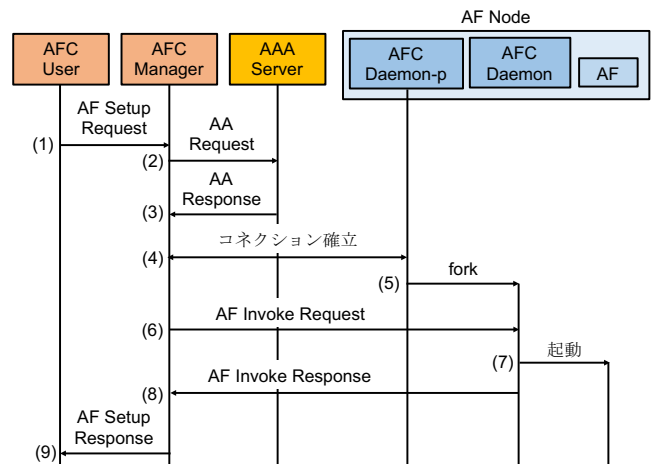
AF Node

AFC User

AFC Manager

AAA Server

AFC Daemon-p

AFC Daemon

AF

AF Setup Request

(1)

AA Request

(2)

AA Response

(3)

コネクション確立

(4)

fork

(5)

AF Invoke Request

(6)

起動

(7)

AF Invoke Response

(8)

AF Setup Response

(9)